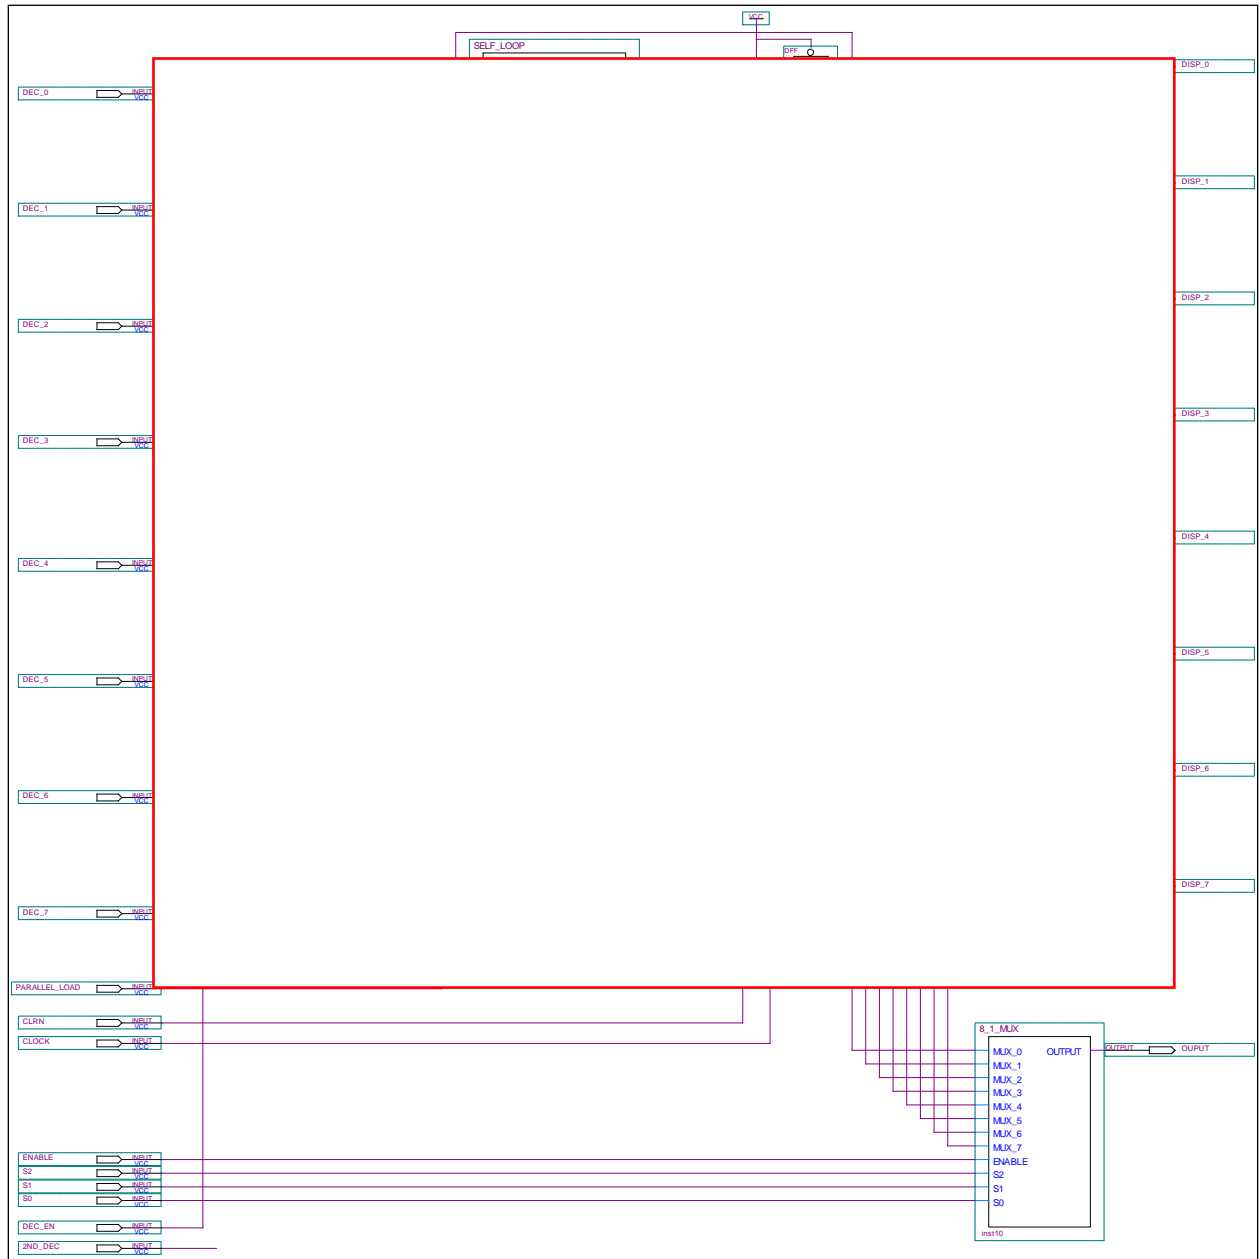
VCC
SELF_LOOP
DFF
DEC_0 INPUT VCC
DEC_1 INPUT VCC
DEC_2 INPUT VCC
DEC_3 INPUT VCC
DEC_4 INPUT VCC
DEC_5 INPUT VCC
DEC_6 INPUT VCC
DEC_7 INPUT VCC
PARALLEL_LOAD INPUT VCC
CLRN INPUT VCC
CLOCK INPUT VCC
ENABLE INPUT VCC
S2 INPUT VCC
S1 INPUT VCC
S0 INPUT VCC
DEC_EN INPUT VCC
2ND_DEC INPUT VCC
DISP_0
DISP_1
DISP_2
DISP_3
DISP_4
DISP_5
DISP_6
DISP_7
8_1_MUX
MUX_0
MUX_1
MUX_2
MUX_3
MUX_4
MUX_5
MUX_6
MUX_7
ENABLE
S2
S1
S0
OUTPUT
inst10
OUTPUT
OUPUT